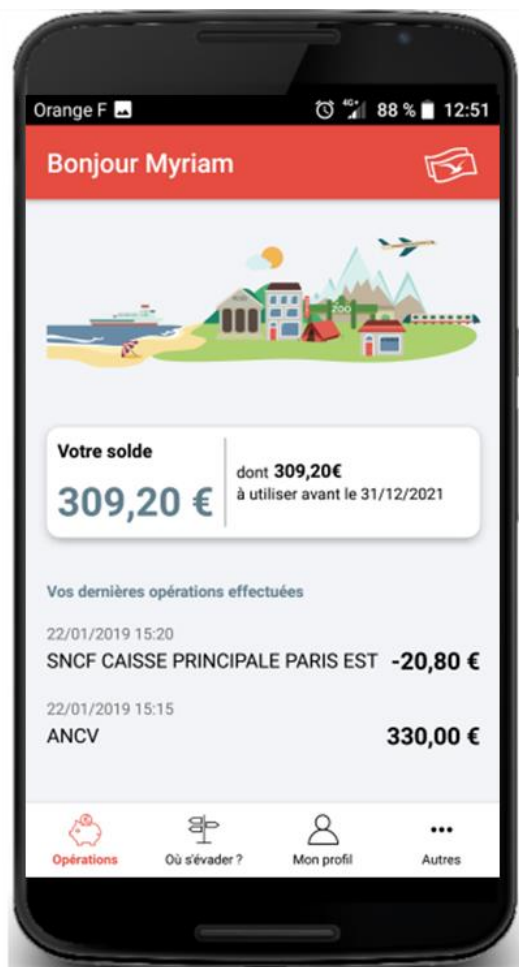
Orange F 88 % 12:51

Bonjour Myriam

ZOO

Votre solde
309,20 €
dont 309,20€
à utiliser avant le 31/12/2021

Vos dernières opérations effectuées

22/01/2019 15:20
SNCF CAISSE PRINCIPALE PARIS EST -20,80 €

22/01/2019 15:15
ANCV 330,00 €

Opérations
Où s'évader ?
Mon profil
Autres